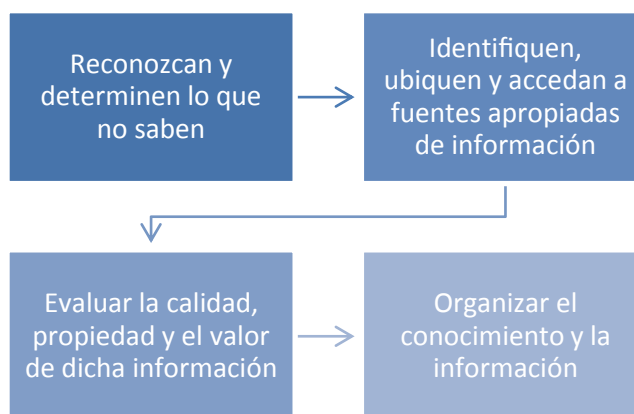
Reconozcan y determinen lo que no saben

Identifiquen, ubiquen y accedan a fuentes apropiadas de información

Evaluar la calidad, propiedad y el valor de dicha información

Organizar el conocimiento y la información